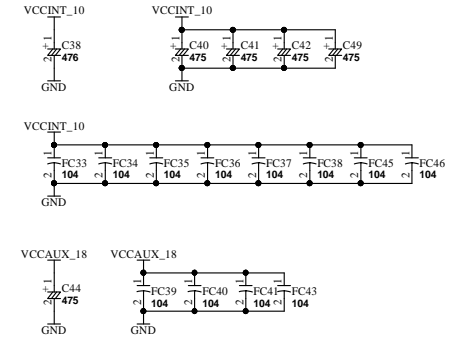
VCCINT_10

+ 1
C38
2 476

GND

VCCINT_10

+ 1
C40
2 475

+ 1
C41
2 475

+ 1
C42
2 475

+ 1
C49
2 475

GND

VCCINT_10

1
FC33
2 104

1
FC34
2 104

1
FC35
2 104

1
FC36
2 104

1
FC37
2 104

1
FC38
2 104

1
FC45
2 104

1
FC46
2 104

GND

VCCAUX_18

+ 1
C44
2 475

GND

VCCAUX_18

1
FC39
2 104

1
FC40
2 104

1
FC41
2 104

1
FC43
2 104

GND